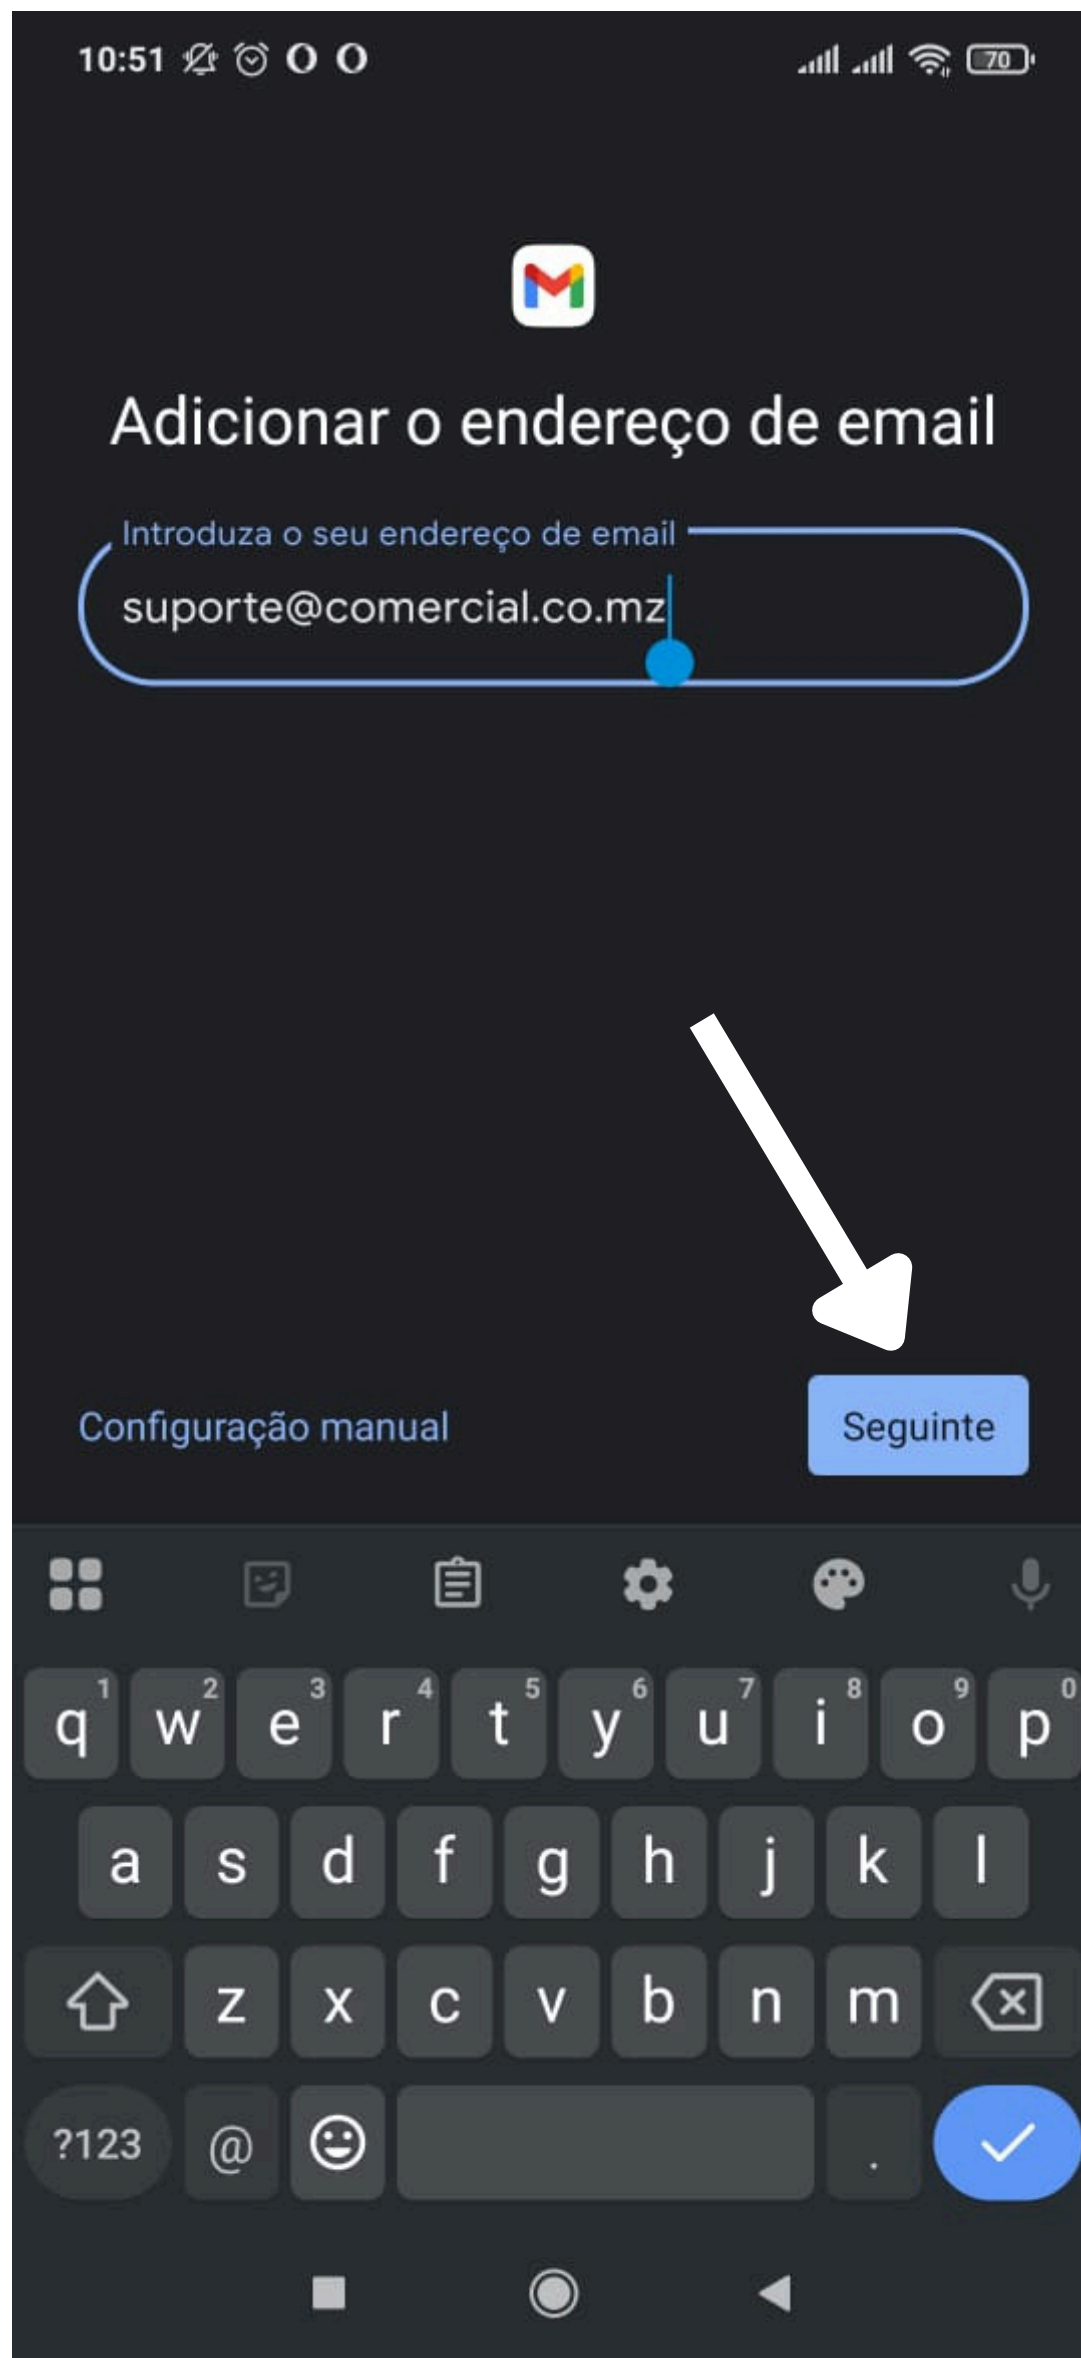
10:51 70

Adicionar o endereço de email

Introduza o seu endereço de email

suporte@comercial.co.mz

Configuração manual

Seguinte

q 1 w 2 e 3 r 4 t 5 y 6 u 7 i 8 o 9 p 0

a s d f g h j k l

z x c v b n m

?123 @ .